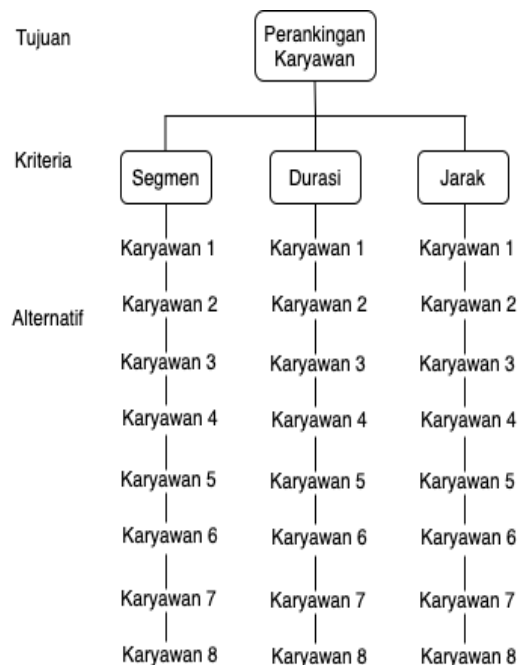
Tujuan

Perankingan Karyawan

Kriteria

Segmen

Durasi

Jarak

Alternatif

Karyawan 1
Karyawan 2
Karyawan 3
Karyawan 4
Karyawan 5
Karyawan 6
Karyawan 7
Karyawan 8

Karyawan 1
Karyawan 2
Karyawan 3
Karyawan 4
Karyawan 5
Karyawan 6
Karyawan 7
Karyawan 8

Karyawan 1
Karyawan 2
Karyawan 3
Karyawan 4
Karyawan 5
Karyawan 6
Karyawan 7
Karyawan 8